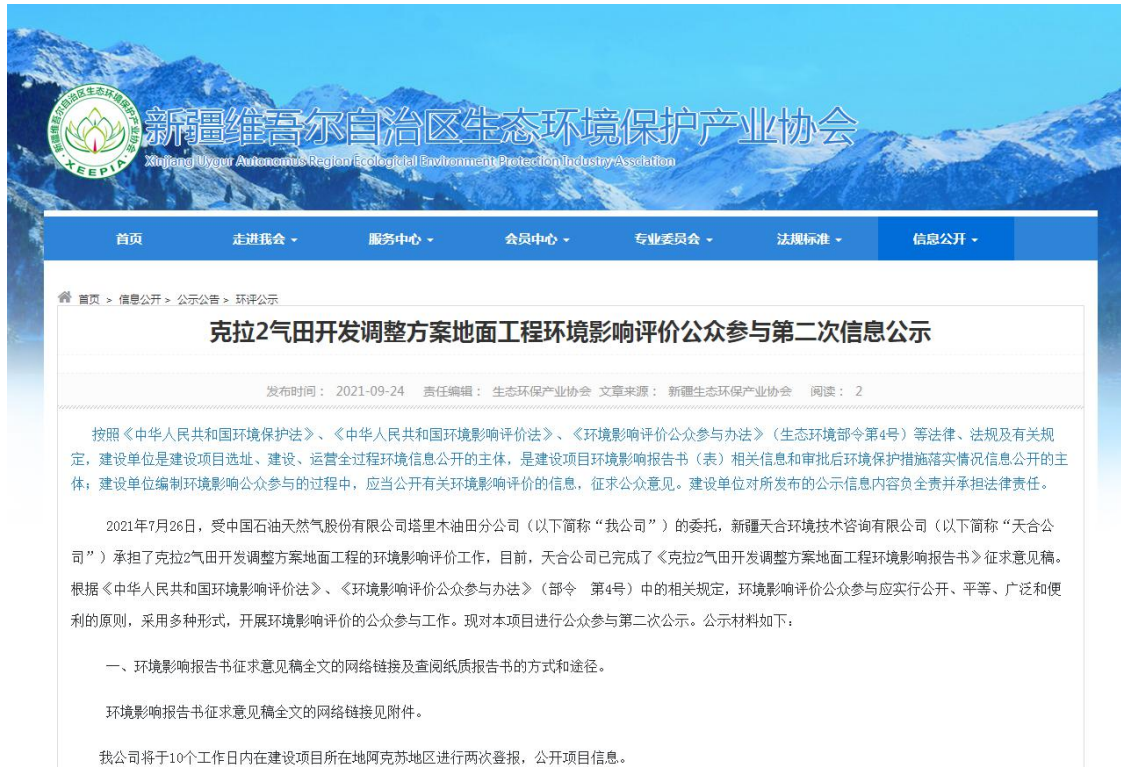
新疆维吾尔自治区生态环境保护产业协会
XEEPIA
Xinjiang Uygur Autonomous Region Ecological Environment Protection Industry Association

首页 走进我会 服务中心 会员中心 专业委员会 法规标准 信息公开

首页 > 信息公开 > 公示公告 > 环评公示

克拉2气田开发调整方案地面工程环境影响评价公众参与第二次信息公示

发布时间： 2021-09-24 责任编辑： 生态环保产业协会 文章来源： 新疆生态环保产业协会 阅读： 2

按照《中华人民共和国环境保护法》、《中华人民共和国环境影响评价法》、《环境影响评价公众参与办法》（生态环境部令第4号）等法律、法规及有关规定，建设单位是建设项目选址、建设、运营全过程环境信息公开的主体，是建设项目环境影响报告书（表）相关信息和审批后环境保护措施落实情况信息公开的主体；建设单位编制环境影响公众参与的过程中，应当公开有关环境影响评价的信息，征求公众意见。建设单位对所发布的公示信息内容负全责并承担法律责任。

2021年7月26日，受中国石油天然气股份有限公司塔里木油田分公司（以下简称"我公司"）的委托，新疆天合环境技术咨询有限公司（以下简称"天合公司"）承担了克拉2气田开发调整方案地面工程的环境影响评价工作，目前，天合公司已完成了《克拉2气田开发调整方案地面工程环境影响报告书》征求意见稿。根据《中华人民共和国环境影响评价法》、《环境影响评价公众参与办法》（部令 第4号）中的相关规定，环境影响评价公众参与应实行公开、平等、广泛和便利的原则，采用多种形式，开展环境影响评价的公众参与工作。现对本项目进行公众参与第二次公示。公示材料如下：

一、环境影响报告书征求意见稿全文的网络链接及查阅纸质报告书的方式和途径。

环境影响报告书征求意见稿全文的网络链接见附件。

我公司将于10个工作日内在建设项目所在地阿克苏地区进行两次登报，公开项目信息。